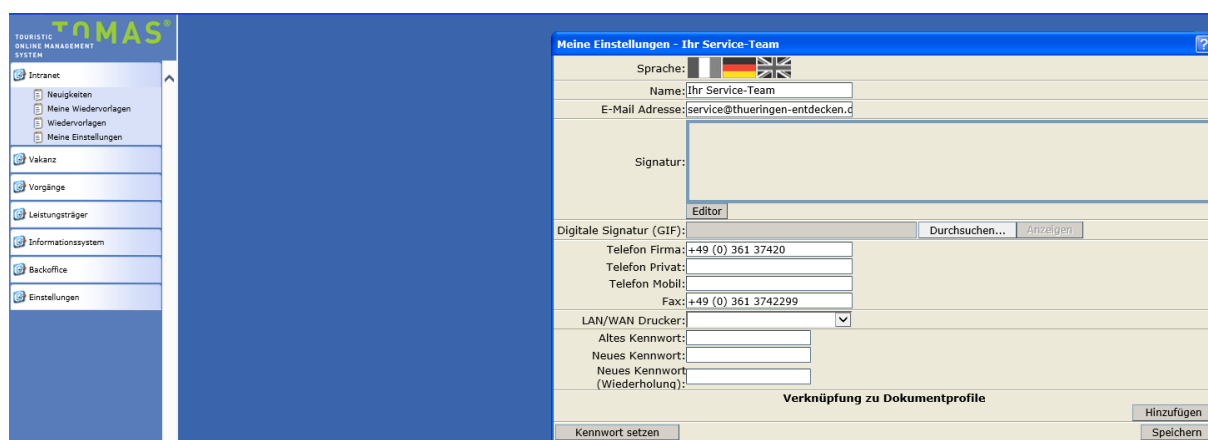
TOURISTIC ONLINE MANAGEMENT SYSTEM TOMAS®

Intranet
Neuigkeiten
Meine Wiedervorlagen
Wiedervorlagen
Meine Einstellungen
Vakanz
Vorgänge
Leistungsträger
Informationssystem
Backoffice
Einstellungen

Meine Einstellungen - Ihr Service-Team

Sprache:
Name: Ihr Service-Team
E-Mail Adresse: service@thueringen-entdecken.d
Signatur:
Editor
Digitale Signatur (GIF): Durchsuchen... Anzeigen
Telefon Firma: +49 (0) 361 37420
Telefon Privat:
Telefon Mobil:
Fax: +49 (0) 361 3742299
LAN/WAN Drucker:
Altes Kennwort:
Neues Kennwort:
Neues Kennwort (Wiederholung):
Verknüpfung zu Dokumentprofile
Hinzufügen
Kennwort setzen
Speichern